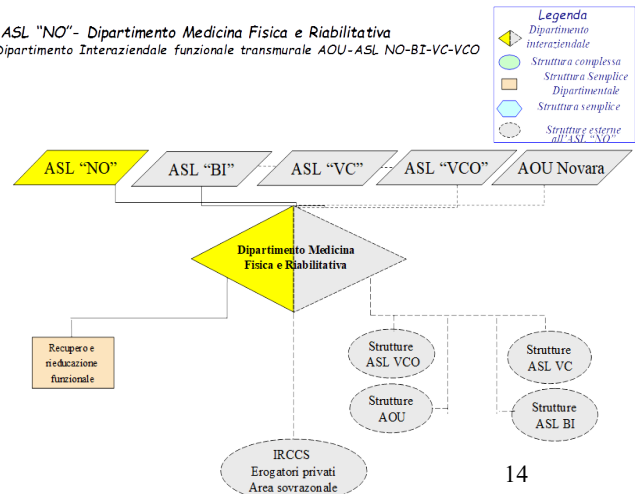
ASL "NO"- Dipartimento Medicina Fisica e Riabilitativa
Dipartimento Interaziendale funzionale transmurale AOU-ASL NO-BI-VC-VCO

Legenda
Dipartimento interaziendale
Struttura complessa
Struttura Semplice Dipartimentale
Struttura semplice
Strutture esterne all'ASL "NO"

ASL "NO"
ASL "BI"
ASL "VC"
ASL "VCO"
AOU Novara

Dipartimento Medicina Fisica e Riabilitativa

Recupero e rieducazione funzionale

Strutture ASL VCO

Strutture ASL VC

Strutture AOU

Strutture ASL BI

IRCCS
Erogatori privati
Area sovrazonale

14